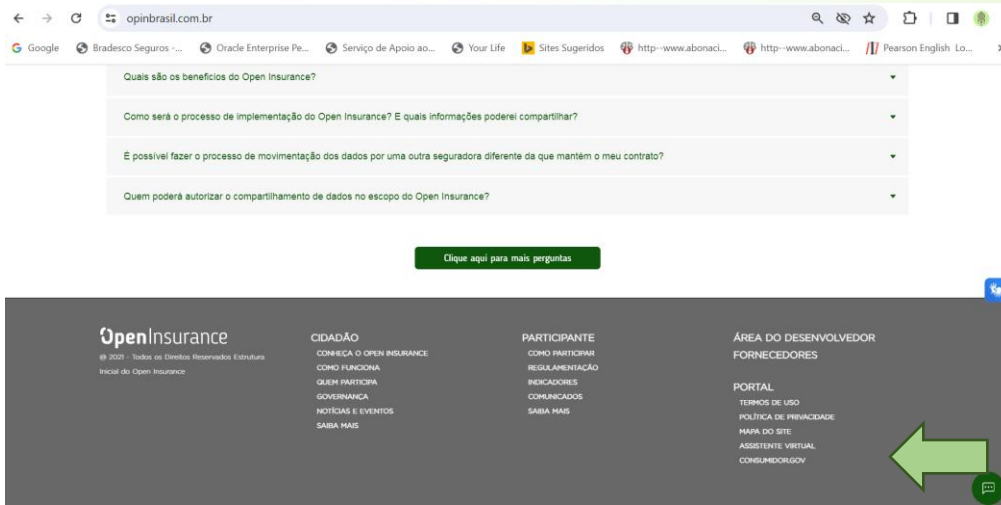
opinbrasil.com.br

Google Bradesco Seguros -... Oracle Enterprise Pe... Serviço de Apoio ao... Your Life Sites Sugeridos http--www.abonaci... http--www.abonaci... Pearson English Lo...

Quais são os benefícios do Open Insurance?

Como será o processo de implementação do Open Insurance? E quais informações poderei compartilhar?

É possível fazer o processo de movimentação dos dados por uma outra seguradora diferente da que mantém o meu contrato?

Quem poderá autorizar o compartilhamento de dados no escopo do Open Insurance?

Clique aqui para mais perguntas

OpenInsurance
@ 2021 - Todos os Direitos Reservados Estrutura Inicial do Open Insurance

CIDADÃO
CONHEÇA O OPEN INSURANCE
COMO FUNCIONA
QUEM PARTICIPA
GOVERNANÇA
NOTÍCIAS E EVENTOS
SAIBA MAIS

PARTICIPANTE
COMO PARTICIPAR
REGULAMENTAÇÃO
INDICADORES
COMUNICADOS
SAIBA MAIS

ÁREA DO DESENVOLVEDOR
FORNECEDORES

PORTAL
TERMOS DE USO
POLÍTICA DE PRIVACIDADE
MAPA DO SITE
ASSISTENTE VIRTUAL
CONSUMIDOR.GOV